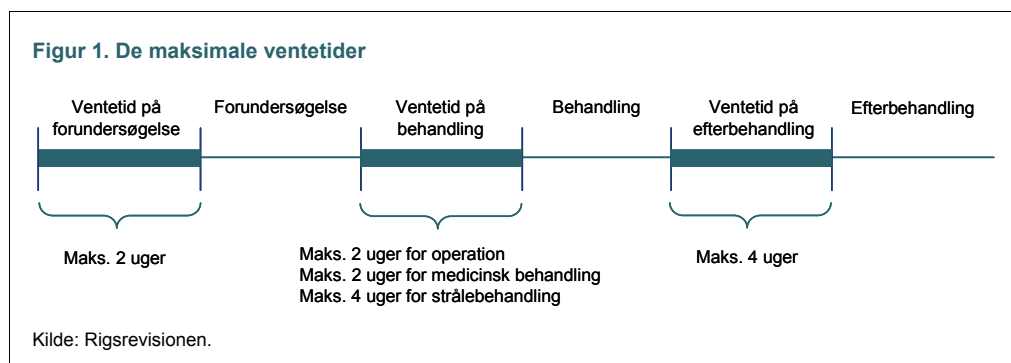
Figur 1. De maksimale ventetider

Ventetid på forundersøgelse

Forundersøgelse

Ventetid på behandling

Behandling

Ventetid på efterbehandling

Efterbehandling

Maks. 2 uger

Maks. 2 uger for operation
Maks. 2 uger for medicinsk behandling
Maks. 4 uger for strålebehandling

Maks. 4 uger

Kilde: Rigsrevisionen.